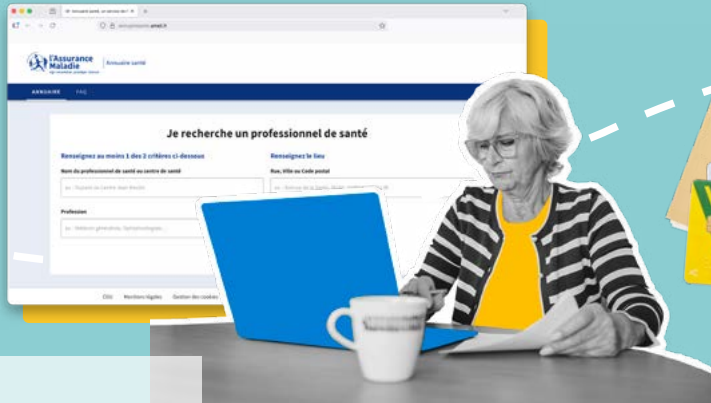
Annuaire santé, un service de l'

annuairesante.ameli.fr

l'Assurance Maladie

Annuaire santé

ANNUAIRE FAQ

Je recherche un professionnel de santé

Renseignez au moins 1 des 2 critères ci-dessous

Nom du professionnel de santé ou centre de santé

ex : Dupont ou Centre Jean Moulin

Profession

ex : Médecin généraliste, Ophtalmologiste...

Renseignez le lieu

Rue, Ville ou Code postal

ex : Avenue de la Santé, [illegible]

CGU Mentions légales Gestion des cookies